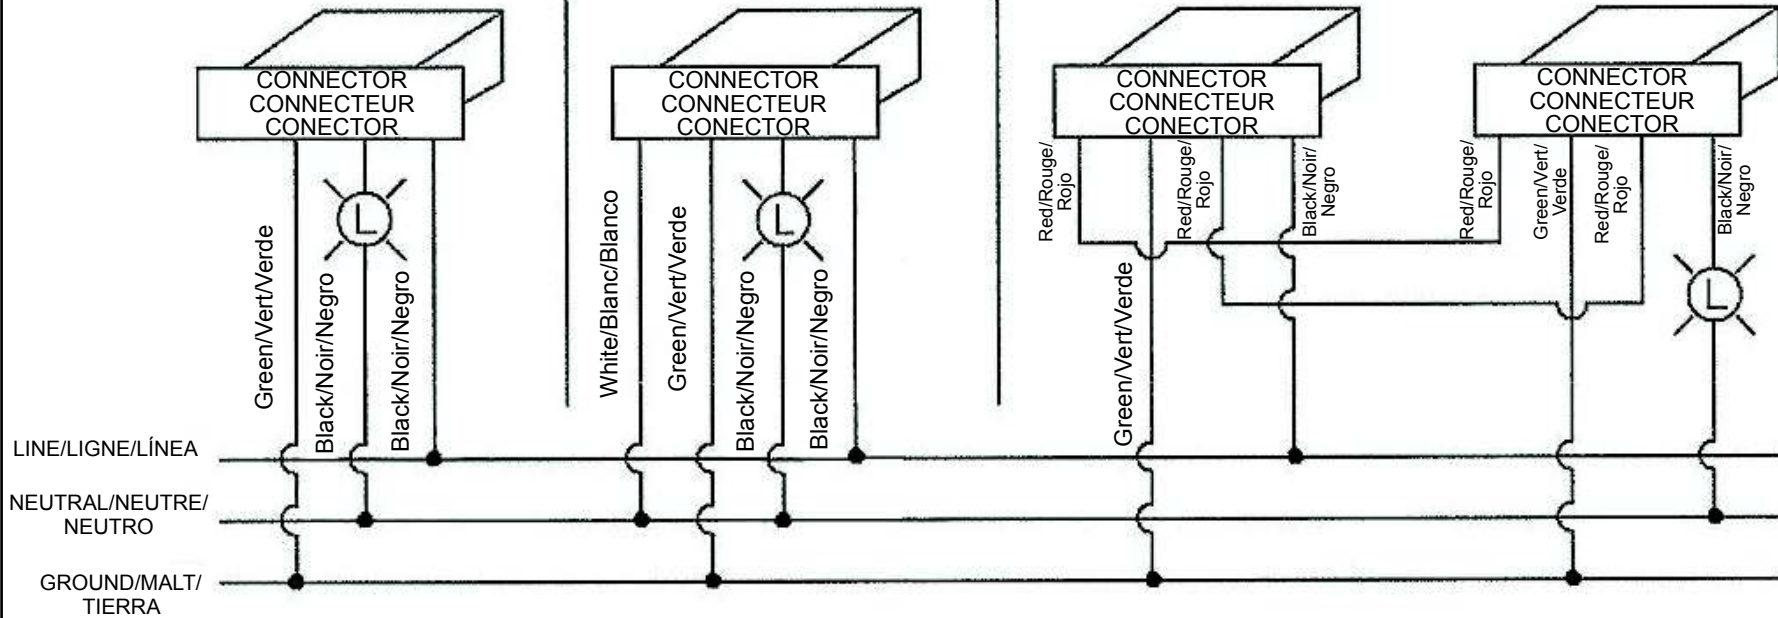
CONNECTOR
CONNECTEUR
CONECTOR

CONNECTOR
CONNECTEUR
CONECTOR

CONNECTOR
CONNECTEUR
CONECTOR

CONNECTOR
CONNECTEUR
CONECTOR

Green/Vert/Verde
Black/Noir/Negro
L
Black/Noir/Negro

White/Blanc/Blanco
Green/Vert/Verde
Black/Noir/Negro
L
Black/Noir/Negro

Red/Rouge/Rojo
Green/Vert/Verde
Red/Rouge/Rojo
Black/Noir/Negro

Red/Rouge/Rojo
Green/Vert/Verde
Red/Rouge/Rojo
Black/Noir/Negro
L

LINE/LIGNE/LÍNEA
NEUTRAL/NEUTRE/NEUTRO
GROUND/MALT/TIERRA